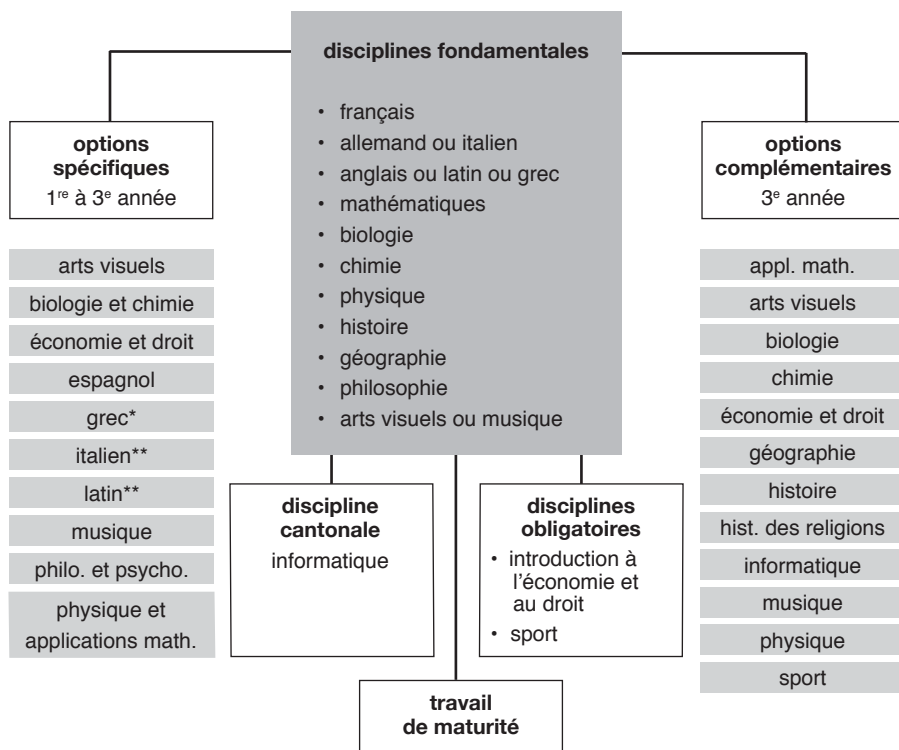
disciplines fondamentales

- français
- allemand ou italien
- anglais ou latin ou grec
- mathématiques
- biologie
- chimie
- physique
- histoire
- géographie
- philosophie
- arts visuels ou musique

options spécifiques
1$^{re}$ à 3$^{e}$ année

arts visuels
biologie et chimie
économie et droit
espagnol
grec*
italien**
latin**
musique
philo. et psycho.
physique et applications math.

options complémentaires
3$^{e}$ année

appl. math.
arts visuels
biologie
chimie
économie et droit
géographie
histoire
hist. des religions
informatique
musique
physique
sport

discipline cantonale
informatique

disciplines obligatoires
- introduction à l'économie et au droit
- sport

travail de maturité